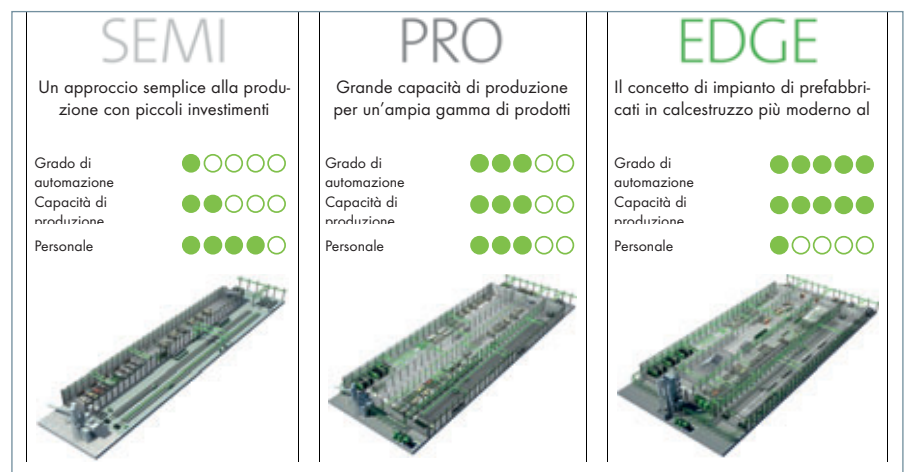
SEMI

Un approccio semplice alla produzione con piccoli investimenti

Grado di automazione

Capacità di produzione

Personale

PRO

Grande capacità di produzione per un'ampia gamma di prodotti

Grado di automazione

Capacità di produzione

Personale

EDGE

Il concetto di impianto di prefabbricati in calcestruzzo più moderno al

Grado di automazione

Capacità di produzione

Personale